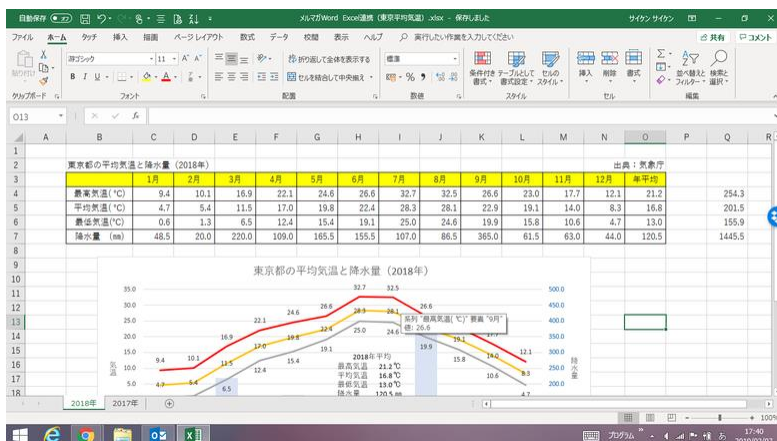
自動保存 オフ メルマガWord Excel連携（東京平均気温）.xlsx - 保存しました サイケン サイケン

ファイル ホーム タッチ 挿入 描画 ページレイアウト 数式 データ 校閲 表示 ヘルプ 実行したい作業を入力してください 共有 コメント

貼り付け 游ゴシック 11 折り返して全体を表示する 標準 条件付き書式 テーブルとして書式設定 セルのスタイル 挿入 削除 書式 並べ替えとフィルター 検索と選択

クリップボード フォント 配置 数値 スタイル セル 編集

O13

東京都の平均気温と降水量（2018年） 出典：気象庁

| | 1月 | 2月 | 3月 | 4月 | 5月 | 6月 | 7月 | 8月 | 9月 | 10月 | 11月 | 12月 | 年平均 | |
|---|---|---|---|---|---|---|---|---|---|---|---|---|---|---|
| 最高気温(°C) | 9.4 | 10.1 | 16.9 | 22.1 | 24.6 | 26.6 | 32.7 | 32.5 | 26.6 | 23.0 | 17.7 | 12.1 | 21.2 | 254.3 |
| 平均気温(°C) | 4.7 | 5.4 | 11.5 | 17.0 | 19.8 | 22.4 | 28.3 | 28.1 | 22.9 | 19.1 | 14.0 | 8.3 | 16.8 | 201.5 |
| 最低気温(°C) | 0.6 | 1.3 | 6.5 | 12.4 | 15.4 | 19.1 | 25.0 | 24.6 | 19.9 | 15.8 | 10.6 | 4.7 | 13.0 | 155.9 |
| 降水量 (mm) | 48.5 | 20.0 | 220.0 | 109.0 | 165.5 | 155.5 | 107.0 | 86.5 | 365.0 | 61.5 | 63.0 | 44.0 | 120.5 | 1445.5 |

東京都の平均気温と降水量（2018年）

35.0 30.0 25.0 20.0 15.0 10.0 5.0

500.0 450.0 400.0 350.0 300.0 250.0 200.0

9.4 10.1 16.9 22.1 24.6 26.6 32.7 32.5 26.6 12.1
4.7 5.4 11.5 17.0 19.8 22.4 28.3 28.1 19.1 14.0 8.3
6.5 12.4 15.4 19.1 25.0 24.6 19.9 15.8 10.6 4.7

系列 "最高気温(°C)" 要素 "9月"
値: 26.6

2018年平均
最高気温 21.2°C
平均気温 16.8°C
最低気温 13.0°C
降水量 120.5 mm

気温 降水量

2018年 2017年

100%

17:40